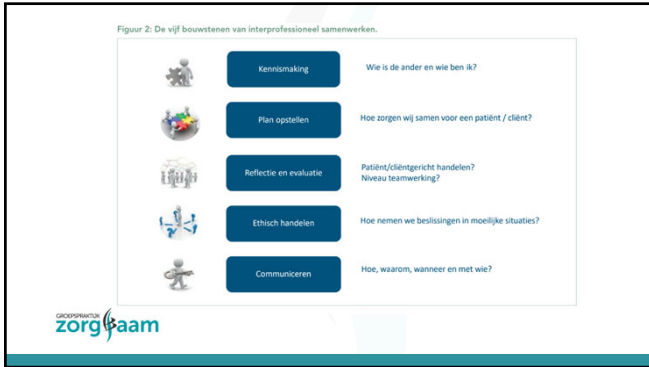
Figuur 2: De vijf bouwstenen van interprofessioneel samenwerken.

Kennismaking

Wie is de ander en wie ben ik?

Plan opstellen

Hoe zorgen wij samen voor een patiënt / cliënt?

Reflectie en evaluatie

Patiënt/cliëntgericht handelen?
Niveau teamwerking?

Ethisch handelen

Hoe nemen we beslissingen in moeilijke situaties?

Communiceren

Hoe, waarom, wanneer en met wie?

GROEPSPRAKTIJK
zorgsaam